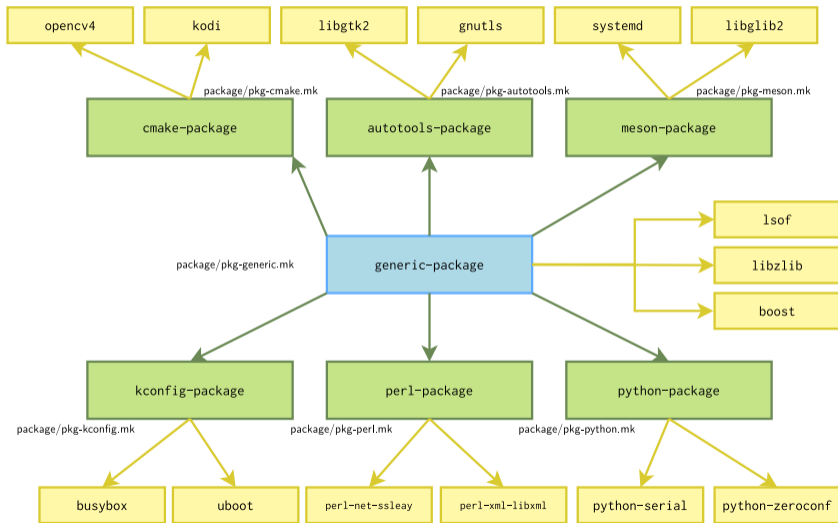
opencv4
kodi
libgtk2
gnutls
systemd
libglib2

package/pkg-cmake.mk
package/pkg-autotools.mk
package/pkg-meson.mk

cmake-package
autotools-package
meson-package

lsof
libzlib
boost

package/pkg-generic.mk
generic-package

kconfig-package
perl-package
python-package

package/pkg-kconfig.mk
package/pkg-perl.mk
package/pkg-python.mk

busybox
uboot
perl-net-ssleay
perl-xml-libxml
python-serial
python-zeroconf